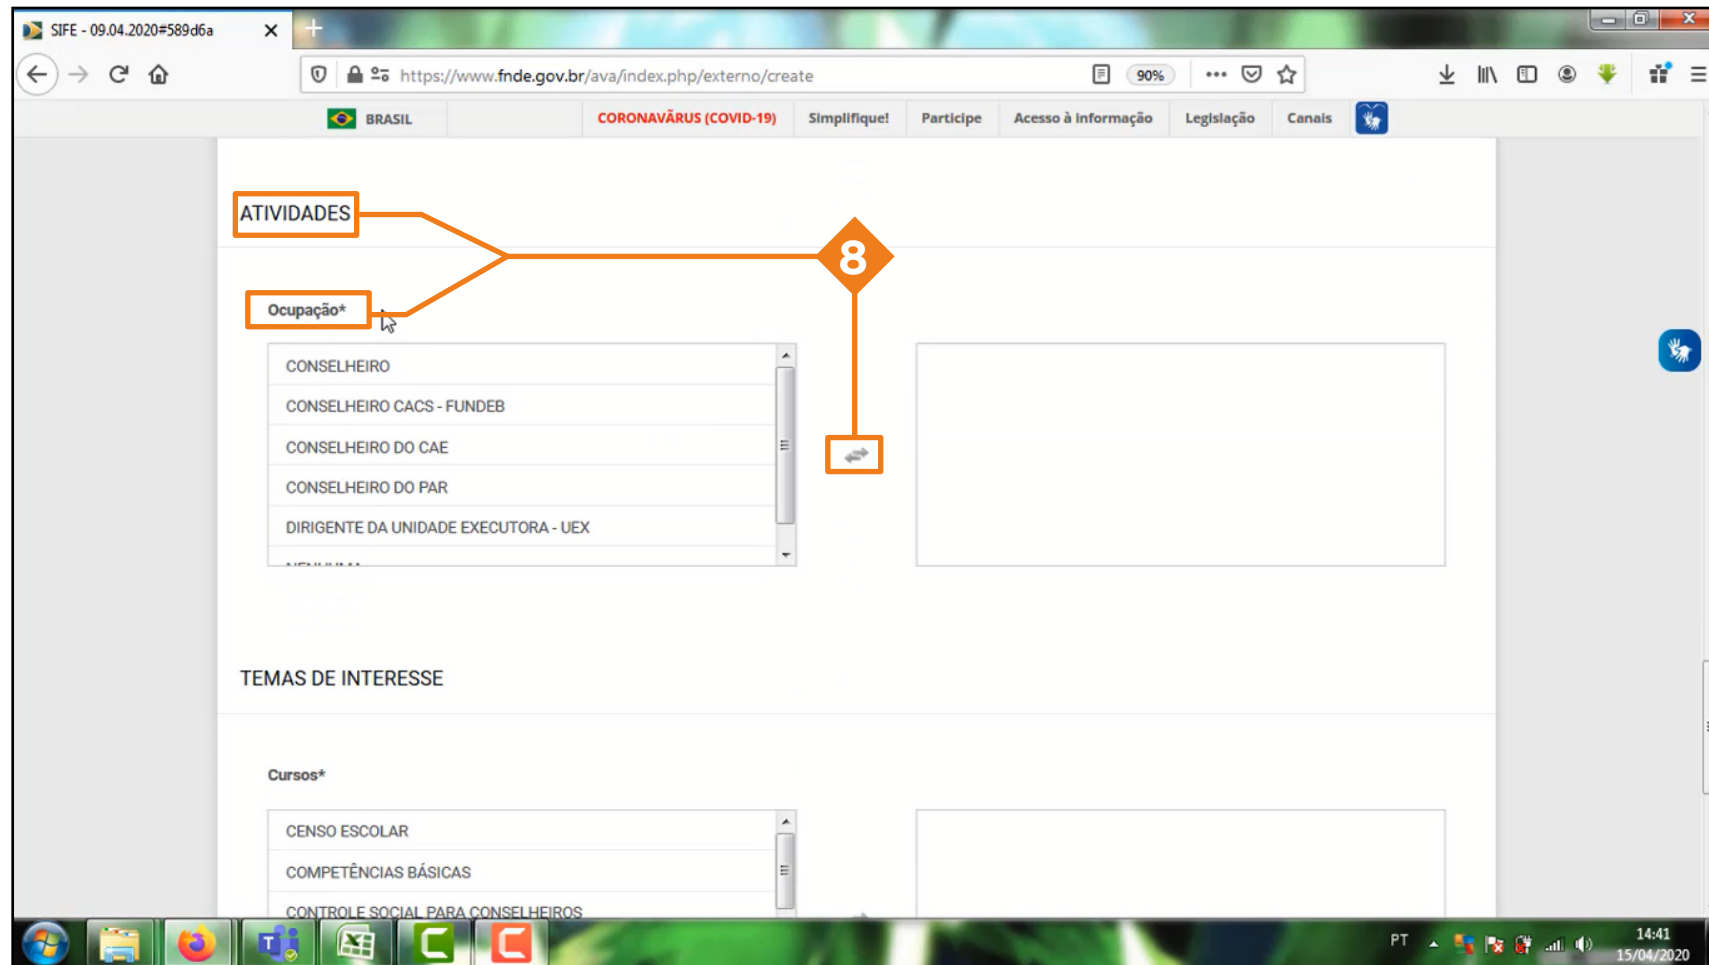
SIFE - 09.04.2020#589d6a

https://www.fnde.gov.br/ava/index.php/externo/create

90%

BRASIL

CORONAVÍRUS (COVID-19)

Simplifique!

Participe

Acesso à informação

Legislação

Canais

ATIVIDADES

8

Ocupação*

CONSELHEIRO

CONSELHEIRO CACS - FUNDEB

CONSELHEIRO DO CAE

CONSELHEIRO DO PAR

DIRIGENTE DA UNIDADE EXECUTORA - UEX

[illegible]

TEMAS DE INTERESSE

Cursos*

CENSO ESCOLAR

COMPETÊNCIAS BÁSICAS

CONTROLE SOCIAL PARA CONSELHEIROS

PT

14:41
15/04/2020